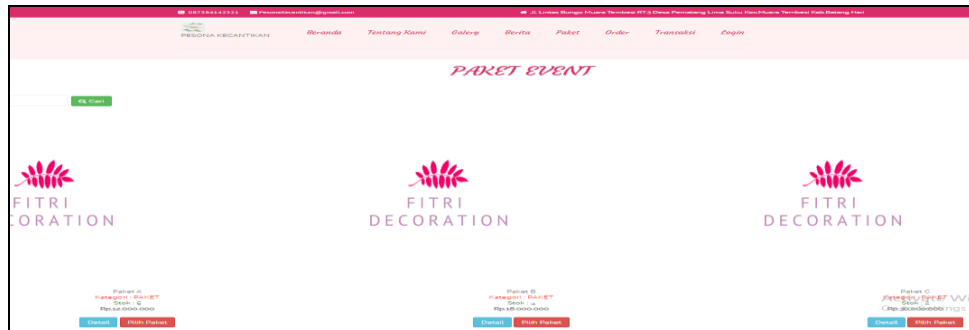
087384143321 Pesonakecantikan@gmail.com

Jl. Lintas Bungo Muara Tembesi RT.3 Desa Pematang Lima Suku Kec.Muara Tembesi Kab.Batang Hari

PESONA KECANTIKAN

Beranda Tentang Kami Galery Berita Paket Order Transaksi Login

PAKET EVENT

Cari

FITRI
CORATION

Paket A
Kategori : PAKET
Stok : 6
Rp.12.000.000

Detail Pilih Paket

FITRI
DECORATION

Paket B
Kategori : PAKET
Stok : 4
Rp.18.000.000

Detail Pilih Paket

FITRI
DECORATION

Paket C
Kategori : PAKET
Stok : 1
Rp.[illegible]

Detail Pilih Paket